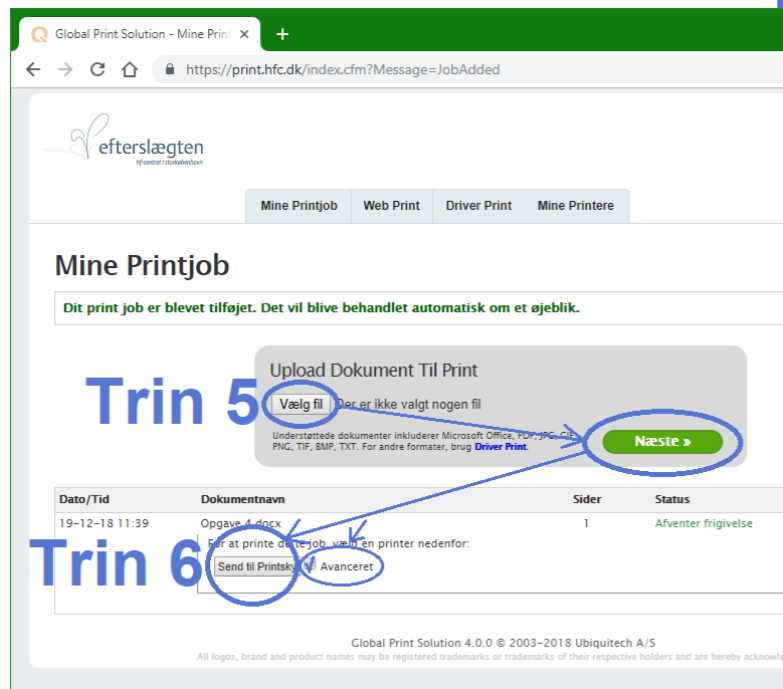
Global Print Solution - Mine Print ×
+
https://print.hfc.dk/index.cfm?Message=JobAdded

efterslægten
hf-centret i storkøbenhavn

Mine Printjob | Web Print | Driver Print | Mine Printere

Mine Printjob

Dit print job er blevet tilføjet. Det vil blive behandlet automatisk om et øjeblik.

Upload Dokument Til Print

Trin 5

Vælg fil Der er ikke valgt nogen fil

Understøttede dokumenter inkluderer Microsoft Office, PDF, JPG, GIF, PNG, TIF, BMP, TXT. For andre formater, brug Driver Print.

Næste »

| Dato/Tid | Dokumentnavn | Sider | Status |
|---|---|---|---|
| 19-12-18 11:39 | Opgave 4.docx | 1 | Afventer frigivelse |

Trin 6

For at printe dette job, vælg en printer nedenfor:

Send til Printsky Avanceret

Global Print Solution 4.0.0 © 2003-2018 Ubiquitech A/S
All logos, brand and product names may be registered trademarks or trademarks of their respective holders and are hereby acknowle